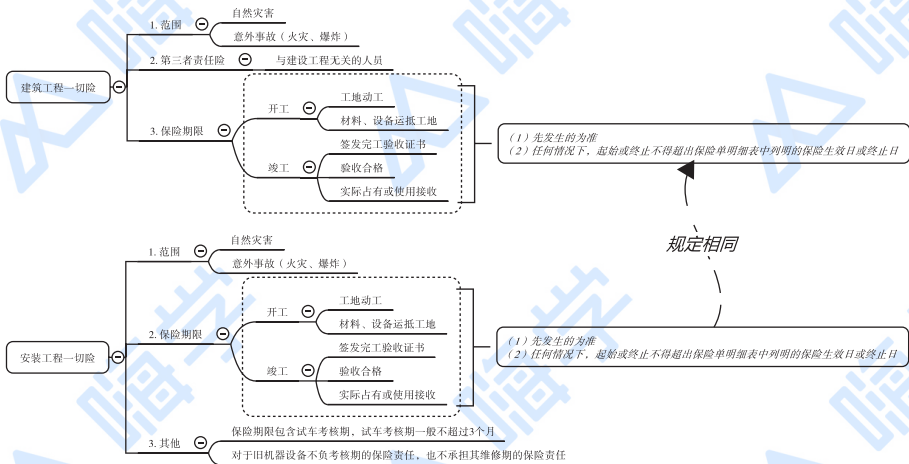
建筑工程一切险

1. 范围
自然灾害
意外事故（火灾、爆炸）

2. 第三者责任险
与建设工程无关的人员

3. 保险期限
开工
工地动工
材料、设备运抵工地
竣工
签发完工验收证书
验收合格
实际占有或使用接收

（1）先发生的为准
（2）任何情况下，起始或终止不得超出保险单明细表中列明的保险生效日或终止日

规定相同

安装工程一切险

1. 范围
自然灾害
意外事故（火灾、爆炸）

2. 保险期限
开工
工地动工
材料、设备运抵工地
竣工
签发完工验收证书
验收合格
实际占有或使用接收

（1）先发生的为准
（2）任何情况下，起始或终止不得超出保险单明细表中列明的保险生效日或终止日

3. 其他
保险期限包含试车考核期，试车考核期一般不超过3个月
对于旧机器设备不负考核期的保险责任，也不承担其维修期的保险责任